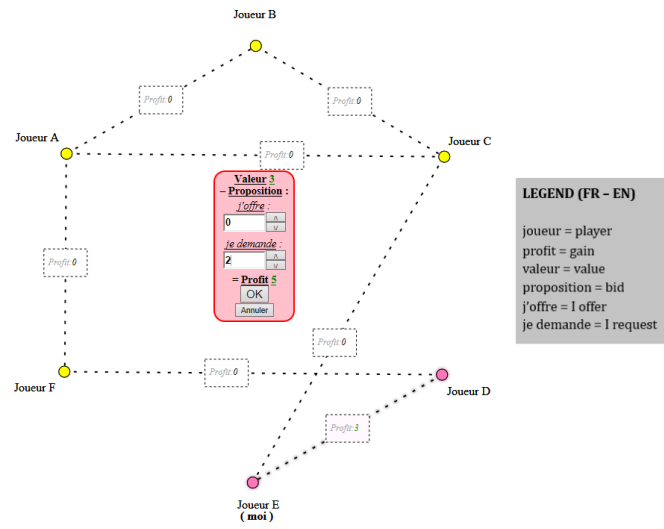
Joueur B

Profit:0

Profit:0

Joueur A

Profit:0

Joueur C

Valeur 3
– Proposition :
j'offre :
0
je demande :
2
= Profit 5
OK
Annuler

Profit:0

Profit:0

Joueur F

Profit:0

Joueur D

Profit:3

Joueur E
( moi )

LEGEND (FR – EN)

joueur = player
profit = gain
valeur = value
proposition = bid
j'offre = I offer
je demande = I request